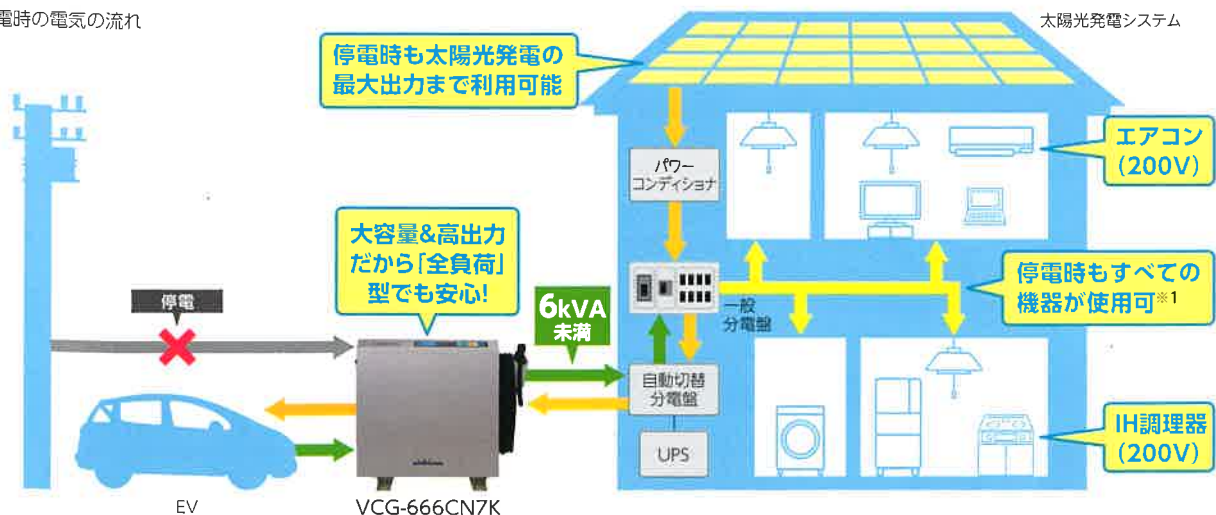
電時の電気の流れ

太陽光発電システム

停電時も太陽光発電の最大出力まで利用可能

パワーコンディショナ

エアコン（200V）

大容量&高出力だから「全負荷」型でも安心!

停電

6kVA 未満

一般分電盤

停電時もすべての機器が使用可※1

自動切替分電盤

UPS

IH調理器（200V）

EV

VCG-666CN7K